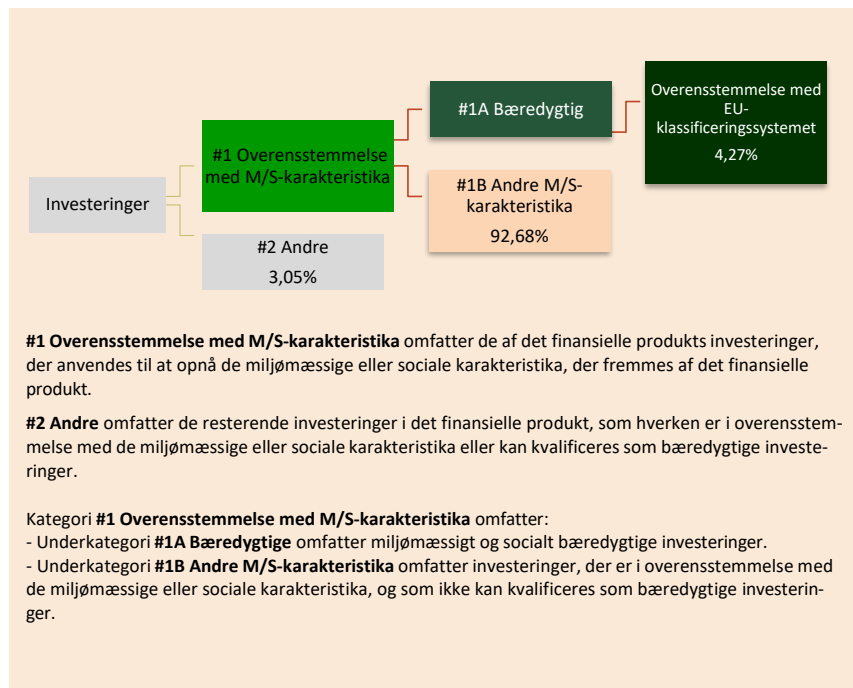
Investeringer

#1 Overensstemmelse med M/S-karakteristika

#1A Bæredygtig

Overensstemmelse med EU-klassificeringssystemet
4,27%

#1B Andre M/S-karakteristika
92,68%

#2 Andre
3,05%

**#1 Overensstemmelse med M/S-karakteristika** omfatter de af det finansielle produkts investeringer, der anvendes til at opnå de miljømæssige eller sociale karakteristika, der fremmes af det finansielle produkt.

**#2 Andre** omfatter de resterende investeringer i det finansielle produkt, som hverken er i overensstemmelse med de miljømæssige eller sociale karakteristika eller kan kvalificeres som bæredygtige investeringer.

Kategori **#1 Overensstemmelse med M/S-karakteristika** omfatter:
- Underkategori **#1A Bæredygtige** omfatter miljømæssigt og socialt bæredygtige investeringer.
- Underkategori **#1B Andre M/S-karakteristika** omfatter investeringer, der er i overensstemmelse med de miljømæssige eller sociale karakteristika, og som ikke kan kvalificeres som bæredygtige investeringer.